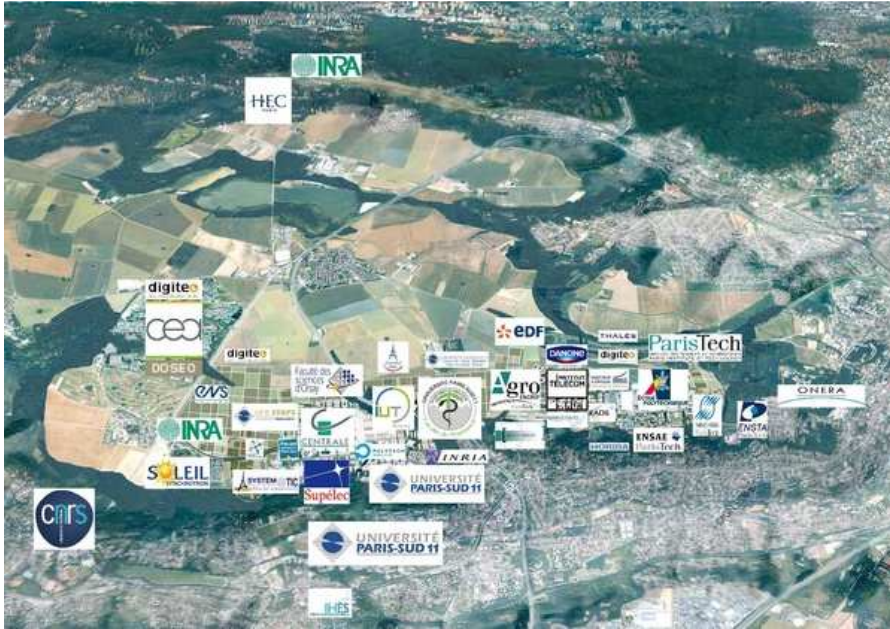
INRA
HEC
PARIS
digiteo
cea
DOSEO
digiteo
EDF
THALES
ParisTech
DANONE
digiteo
ENS
Faculté des sciences d'Orsay
Agro
INSTITUT TELECOM
IUT
ONERA
INRA
CENTRALE
ENSAE ParisTech
ENSTA
SOLEIL
SYSTEM@TIC
Supélec
INRIA
UNIVERSITE PARIS-SUD 11
CNRS
UNIVERSITE PARIS-SUD 11
IHES